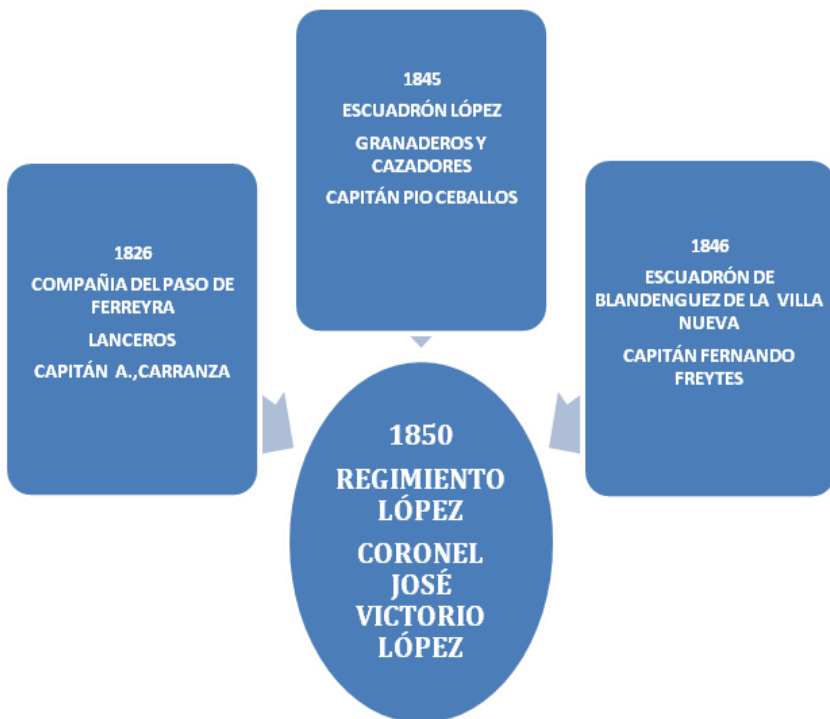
1826

COMPAÑIA DEL PASO DE FERREYRA

LANCEROS

CAPITÁN A.,CARRANZA

1845

ESCUADRÓN LÓPEZ

GRANADEROS Y CAZADORES

CAPITÁN PIO CEBALLOS

1846

ESCUADRÓN DE BLANDENGUEZ DE LA VILLA NUEVA

CAPITÁN FERNANDO FREYTES

1850

REGIMIENTO LÓPEZ

CORONEL JOSÉ VICTORIO LÓPEZ